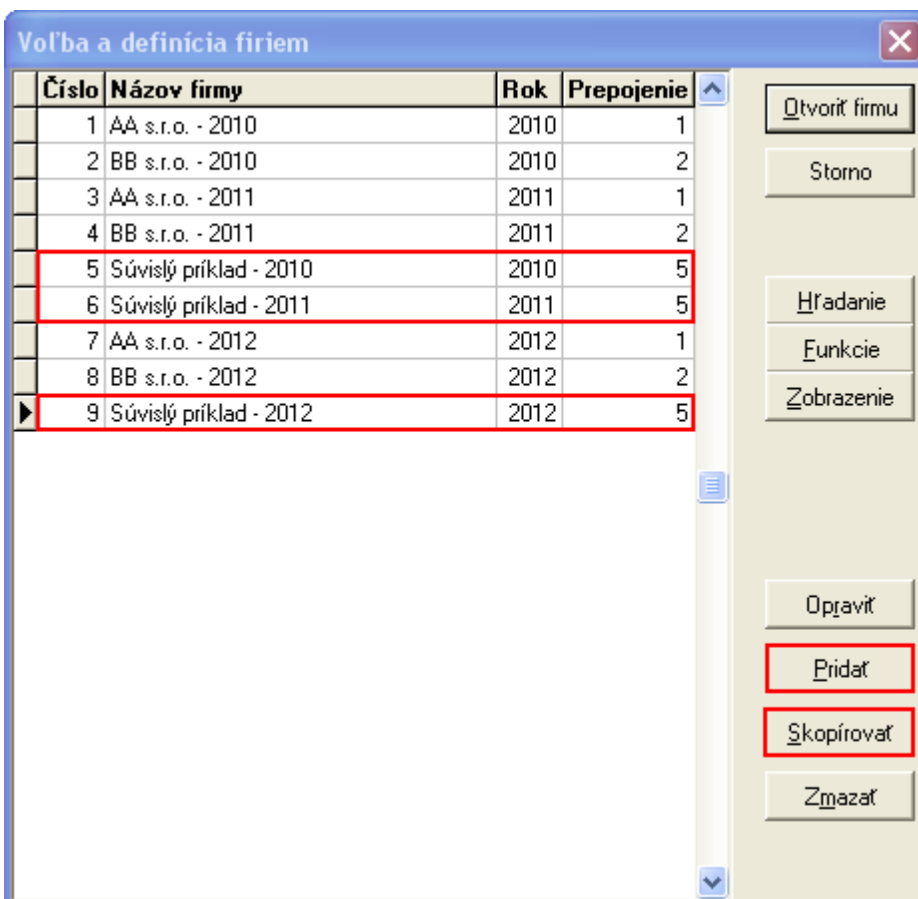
Voľba a definícia firiem

| Číslo | Názov firmy | Rok | Prepojenie |
|---|---|---|---|
| 1 | AA s.r.o. - 2010 | 2010 | 1 |
| 2 | BB s.r.o. - 2010 | 2010 | 2 |
| 3 | AA s.r.o. - 2011 | 2011 | 1 |
| 4 | BB s.r.o. - 2011 | 2011 | 2 |
| 5 | Súvislý príklad - 2010 | 2010 | 5 |
| 6 | Súvislý príklad - 2011 | 2011 | 5 |
| 7 | AA s.r.o. - 2012 | 2012 | 1 |
| 8 | BB s.r.o. - 2012 | 2012 | 2 |
| 9 | Súvislý príklad - 2012 | 2012 | 5 |

Otvoriť firmu
Storno
Hľadanie
Funkcie
Zobrazenie
Opraviť
Pridať
Skopírovať
Zmazať